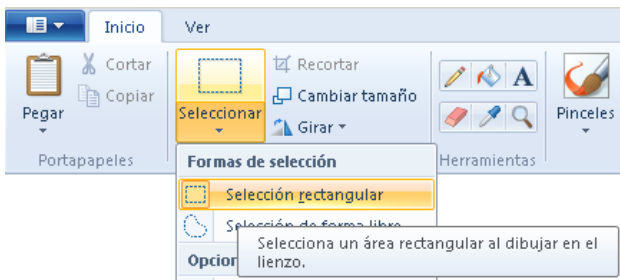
Inicio Ver

Cortar
Copiar
Pegar
Portapapeles

Seleccionar
Recortar
Cambiar tamaño
Girar

A
Herramientas

Pinceles

Formas de selección
Selección rectangular
Selección de forma libre
Opcion

Selecciona un área rectangular al dibujar en el lienzo.